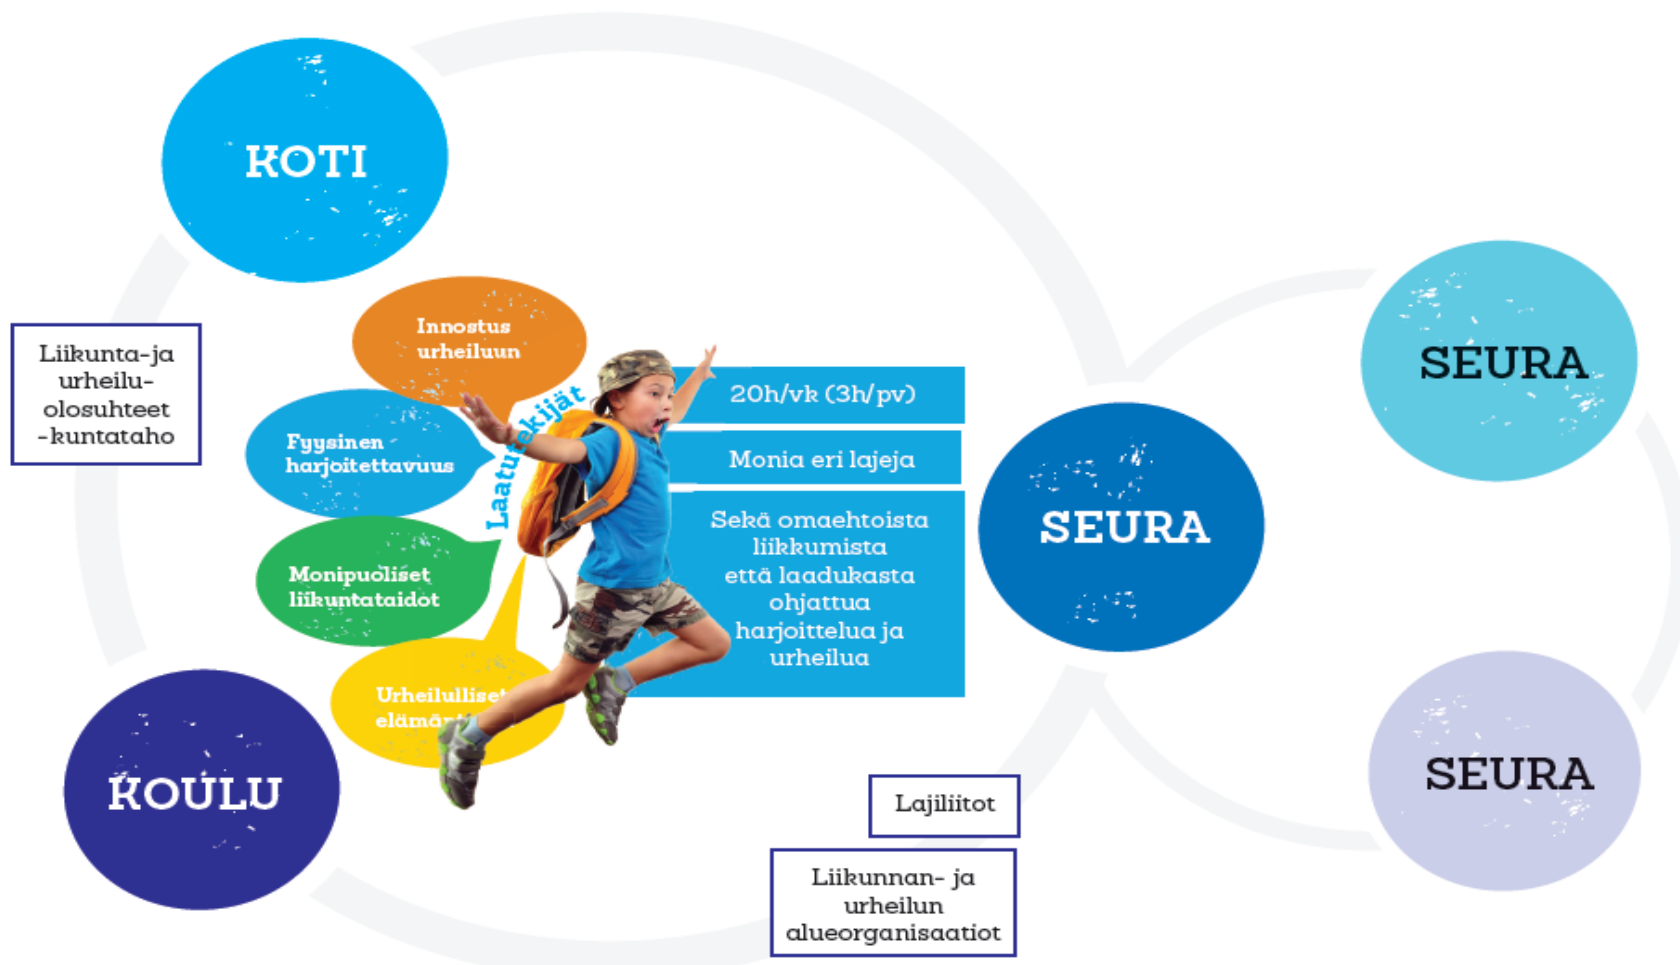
KOTI

Liikunta-ja urheilu-olosuhteet -kuntataho

Innostus urheiluun

Fyysinen harjoitettavuus

Monipuoliset liikuntataidot

Urheilulliset elämä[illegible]

Laatutekijät

20h/vk (3h/pv)

Monia eri lajeja

Sekä omaehtoista liikkumista että laadukasta ohjattua harjoittelua ja urheilua

SEURA

SEURA

SEURA

KOULU

Lajiliitot

Liikunnan- ja urheilun alueorganisaatiot